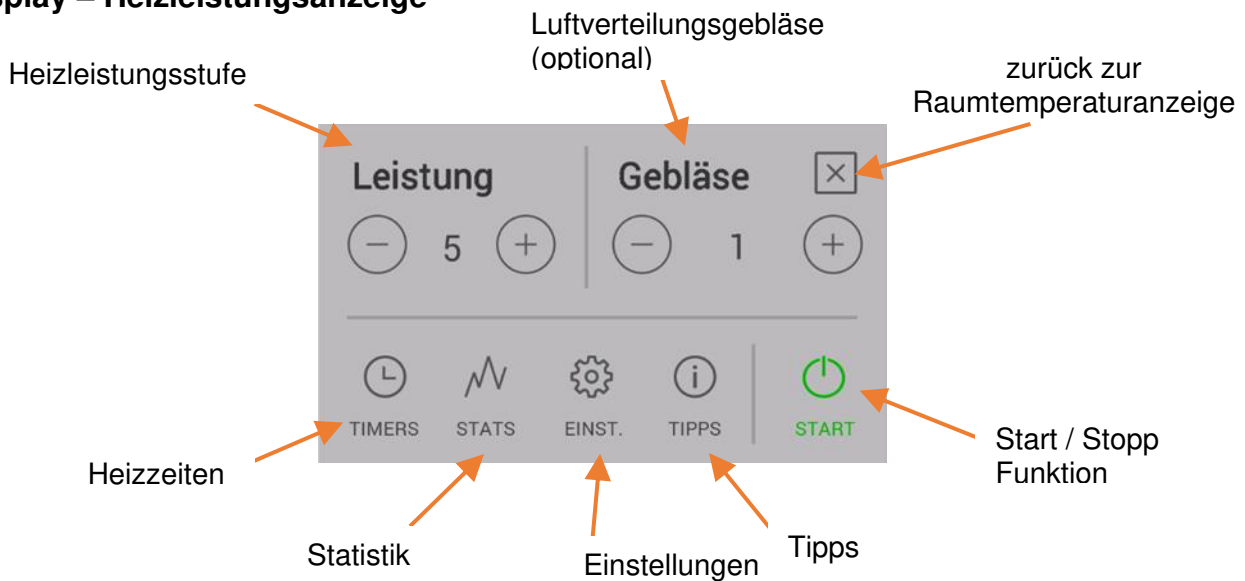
splay – Heizleistungsanzeige

Luftverteilungsgebläse (optional)

Heizleistungsstufe

zurück zur Raumtemperaturanzeige

Leistung

5

Gebläse

1

TIMERS

STATS

EINST.

TIPPS

START

Start / Stopp Funktion

Heizzeiten

Statistik

Einstellungen

Tipps